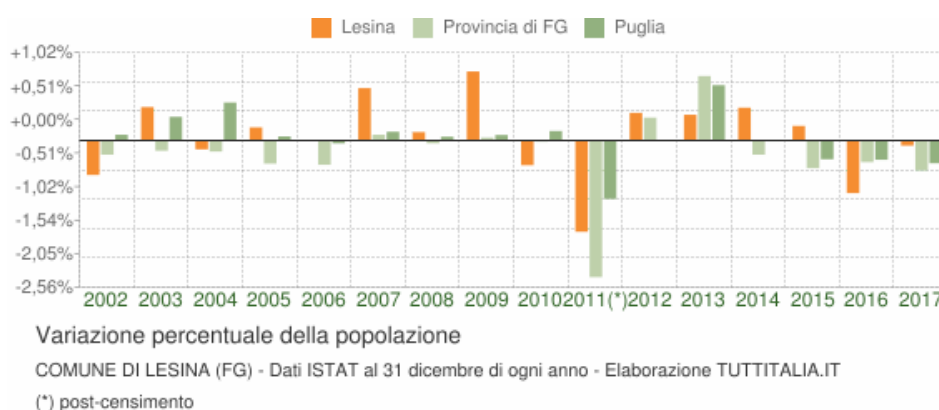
Lesina Provincia di FG Puglia

+1,02%
+0,51%
+0,00%
-0,51%
-1,02%
-1,54%
-2,05%
-2,56%

2002 2003 2004 2005 2006 2007 2008 2009 2010 2011(*) 2012 2013 2014 2015 2016 2017

Variazione percentuale della popolazione

COMUNE DI LESINA (FG) - Dati ISTAT al 31 dicembre di ogni anno - Elaborazione TUTTITALIA.IT

(*) post-censimento